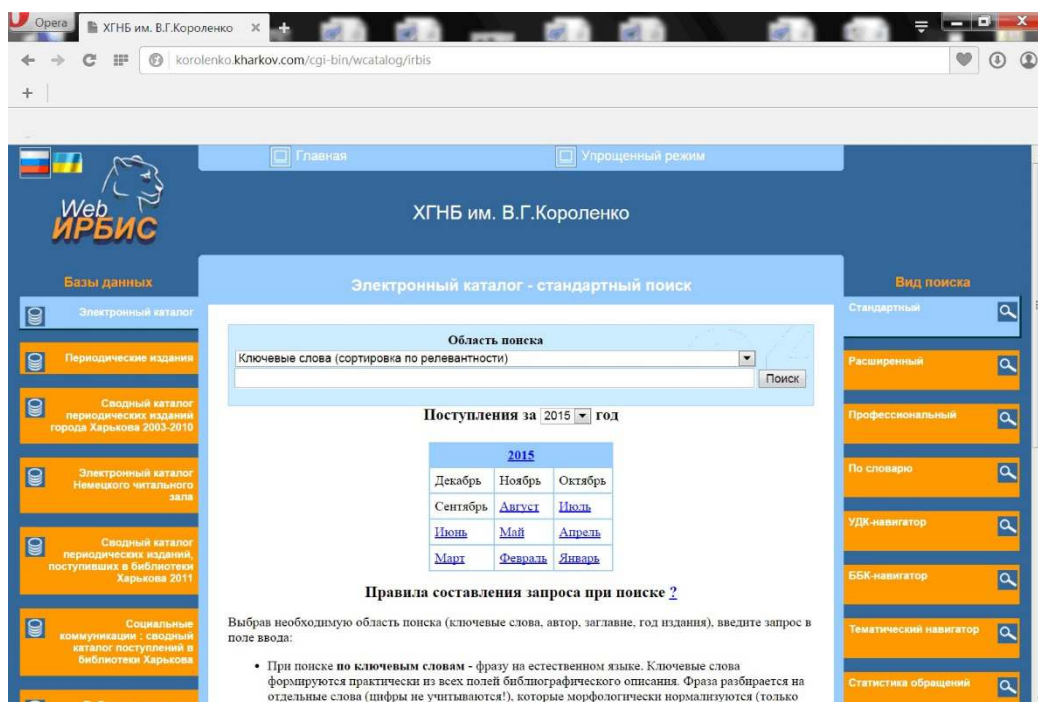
Opera
ХГНБ им. В.Г.Короленко ×
korolenko.kharkov.com/cgi-bin/wcatalog/irbis
+

Главная
Упрощенный режим

Web ИРБИС

ХГНБ им. В.Г.Короленко

Базы данных
Электронный каталог
Периодические издания
Сводный каталог периодических изданий города Харькова 2003-2010
Электронный каталог Немецкого читального зала
Сводный каталог периодических изданий, поступивших в библиотеки Харькова 2011
Социальные коммуникации : сводный каталог поступлений в библиотеки Харькова

Электронный каталог - стандартный поиск

Область поиска
Ключевые слова (сортировка по релевантности)
Поиск

Поступления за 2015 год

| 2015 | | |
|---|---|---|
| Декабрь | Ноябрь | Октябрь |
| Сентябрь | Август | Июль |
| Июнь | Май | Апрель |
| Март | Февраль | Январь |

Правила составления запроса при поиске ?

Выбрав необходимую область поиска (ключевые слова, автор, заглавие, год издания), введите запрос в поле ввода:

• При поиске по ключевым словам - фразу на естественном языке. Ключевые слова формируются практически из всех полей библиографического описания. Фраза разбирается на отдельные слова (цифры не учитываются!), которые морфологически нормализуются (только

Вид поиска
Стандартный
Расширенный
Профессиональный
По словарю
УДК-навигатор
ББК-навигатор
Тематический навигатор
Статистика обращений